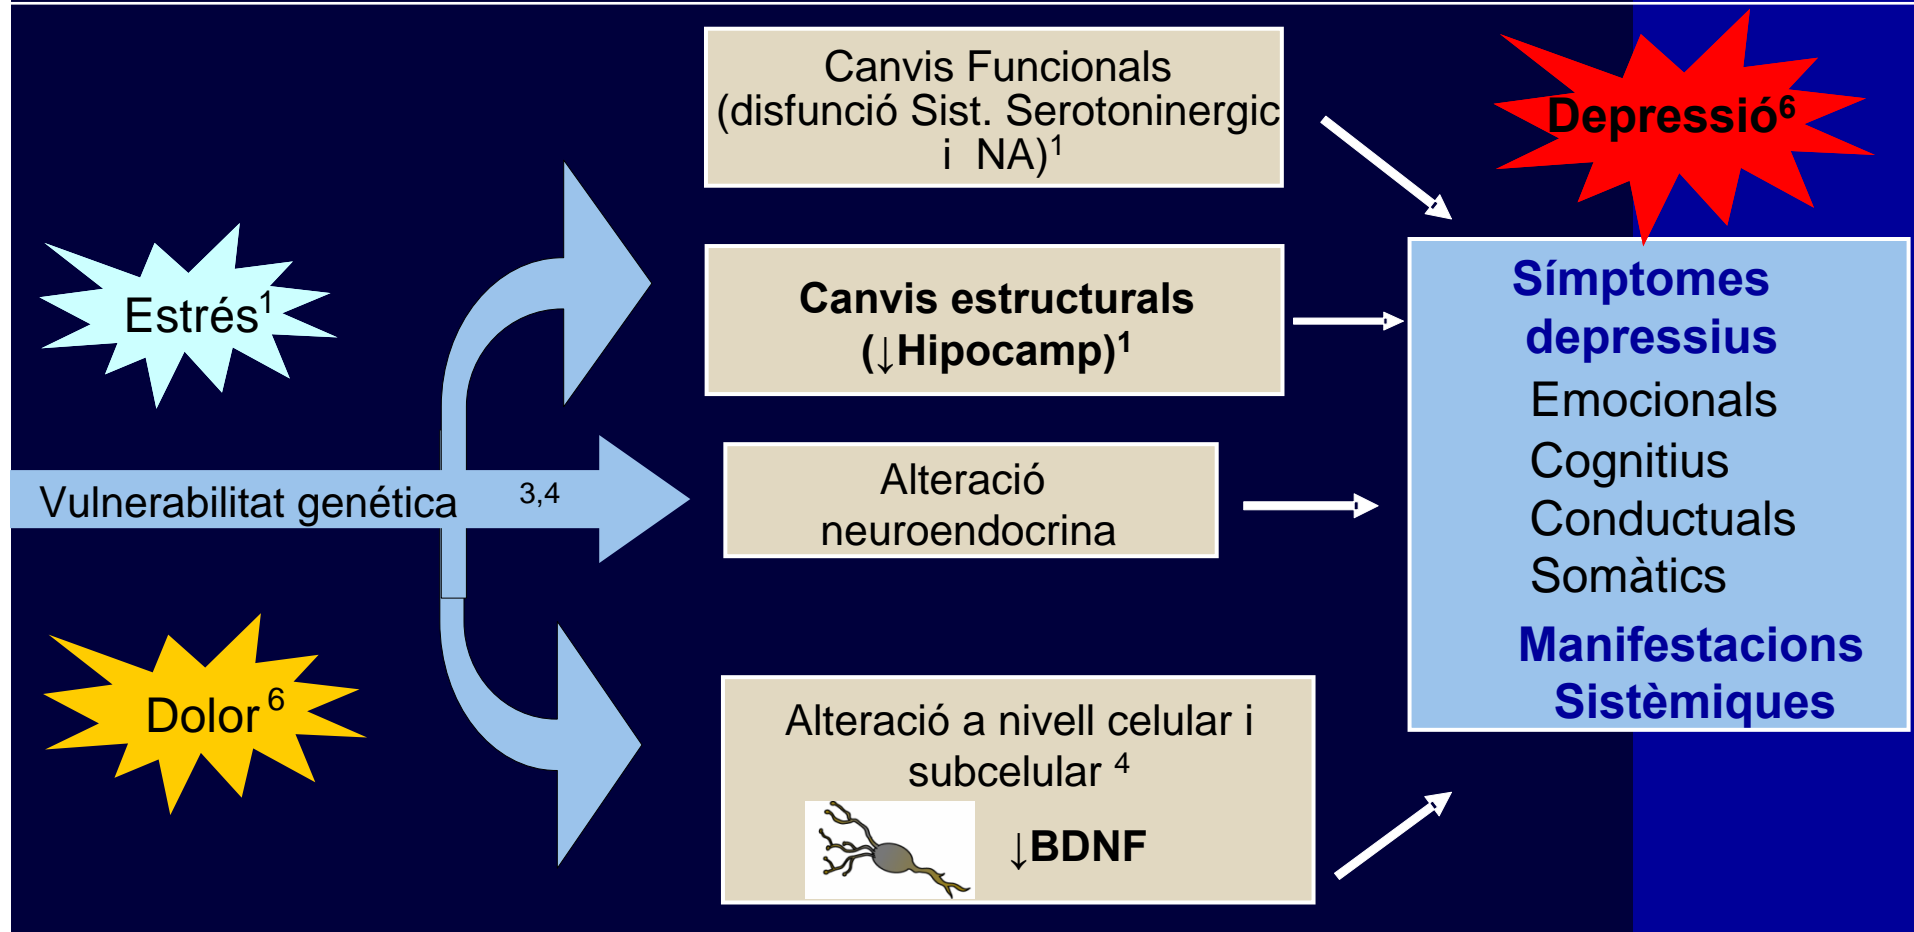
Estrés$^1$

Vulnerabilitat genética $^{3,4}$

Dolor $^6$

Canvis Funcionals (disfunció Sist. Serotoninergic i NA)$^1$

**Canvis estructurals (↓Hipocamp)$^1$**

Alteració neuroendocrina

Alteració a nivell celular i subcelular $^4$

↓BDNF

Depressió$^6$

Símptomes depressius

Emocionals

Cognitius

Conductuals

Somàtics

Manifestacions Sistèmiques